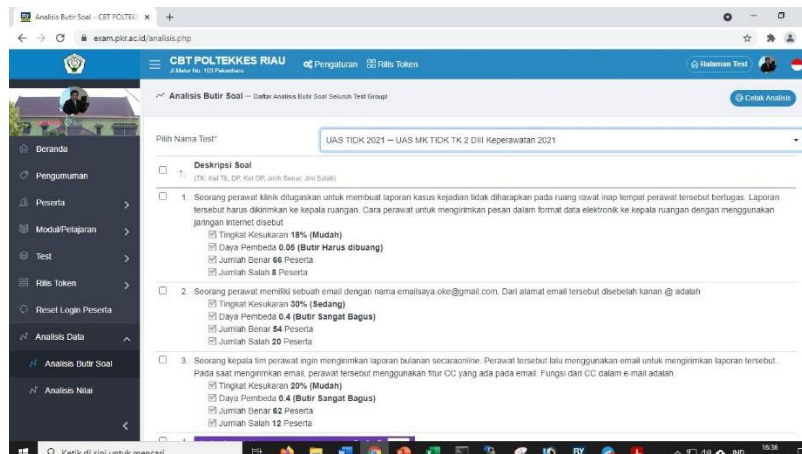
Analisis Butir Soal - CBT POLTEKK ×  +

exam.pkr.ac.id/analisis.php

CBT POLTEKKES RIAU
Jl.Melur No. 103 Pekanbaru

Pengaturan  Rilis Token

Halaman Test

Analisis Butir Soal — Daftar Analisis Butir Soal Seluruh Test Group!

Cetak Analisis

Beranda
Pengumuman
Peserta
Modul/Pelajaran
Test
Rilis Token
Reset Login Peserta
Analisis Data
Analisis Butir Soal
Analisis Nilai

Pilih Nama Test*

UAS TIDK 2021 — UAS MK TIDK TK 2 DIII Keperawatan 2021

Deskripsi Soal
(TK, Ket Tk, DP, Ket DP, Jmlh Benar, Jml Salah)

1. Seorang perawat klinik ditugaskan untuk membuat laporan kasus kejadian tidak diharapkan pada ruang rawat inap tempat perawat tersebut bertugas. Laporan tersebut harus dikirimkan ke kepala ruangan. Cara perawat untuk mengirimkan pesan dalam format data elektronik ke kepala ruangan dengan menggunakan jaringan internet disebut
Tingkat Kesukaran 18% (Mudah)
Daya Pembeda 0.05 (Butir Harus dibuang)
Jumlah Benar 66 Peserta
Jumlah Salah 8 Peserta

2. Seorang perawat memiliki sebuah email dengan nama emailsaya.oke@gmail.com. Dari alamat email tersebut disebelah kanan @ adalah
Tingkat Kesukaran 30% (Sedang)
Daya Pembeda 0.4 (Butir Sangat Bagus)
Jumlah Benar 54 Peserta
Jumlah Salah 20 Peserta

3. Seorang kepala tim perawat ingin mengirimkan laporan bulanan secaraonline. Perawat tersebut lalu menggunakan email untuk mengirimkan laporan tersebut. Pada saat mengirimkan email, perawat tersebut menggunakan fitur CC yang ada pada email. Fungsi dari CC dalam e-mail adalah
Tingkat Kesukaran 20% (Mudah)
Daya Pembeda 0.4 (Butir Sangat Bagus)
Jumlah Benar 62 Peserta
Jumlah Salah 12 Peserta

Ketik di sini untuk mencari

IND 16:36